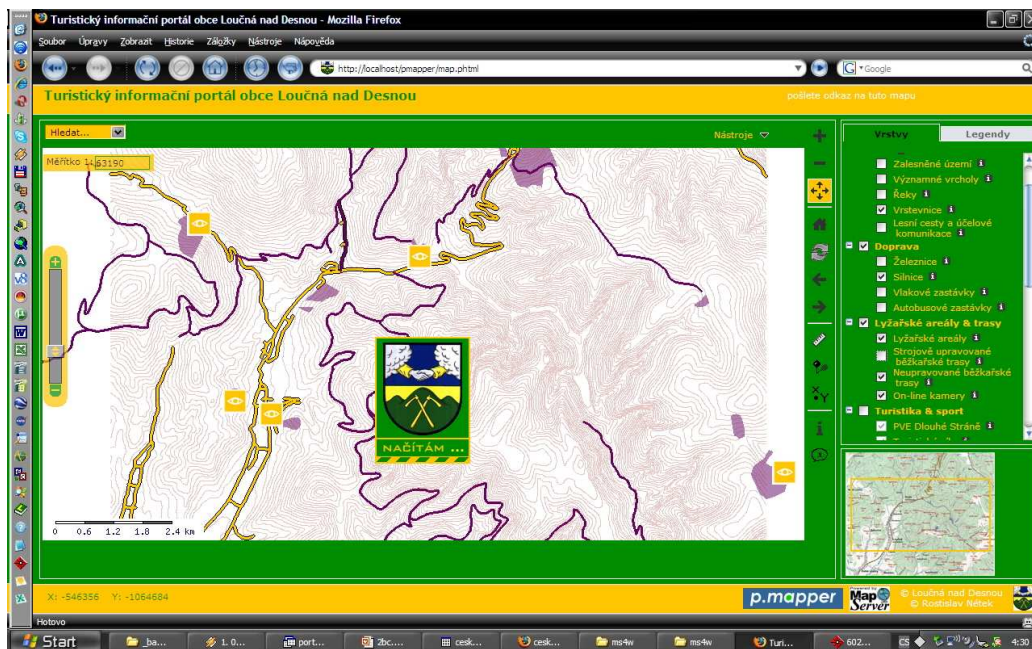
Turistický informační portál obce Loučná nad Desnou - Mozilla Firefox

Soubor Úpravy Zobrazit Historie Záložky Nástroje Nápověda

http://localhost/pmapper/map.phtml

Google

Turistický informační portál obce Loučná nad Desnou

pošlete odkaz na tuto mapu

Hledat...

Nástroje

Měřítko 1: 63190

NAČÍTÁM ...

0 0.6 1.2 1.8 2.4 km

Vrstvy | Legendy

Zalesněné území
Významné vrcholy
Řeky
Vrstevnice
Lesní cesty a účelové komunikace
Doprava
Železnice
Silnice
Vlakové zastávky
Autobusové zastávky
Lyžařské areály & trasy
Lyžařské areály
Strojově upravované běžkařské trasy
Neupravované běžkařské trasy
On-line kamery
Turistika & sport
PVE Dlouhé Stráně

X: -546356 Y: -1064684

p.mapper

MapServer

© Loučná nad Desnou
© Rostislav Nétek

Hotovo

Start | _ba... | 1. 0... | port... | 2bc... | cesk... | cesk... | ms4w | ms4w | Turi... | 602... | CS | 4:30